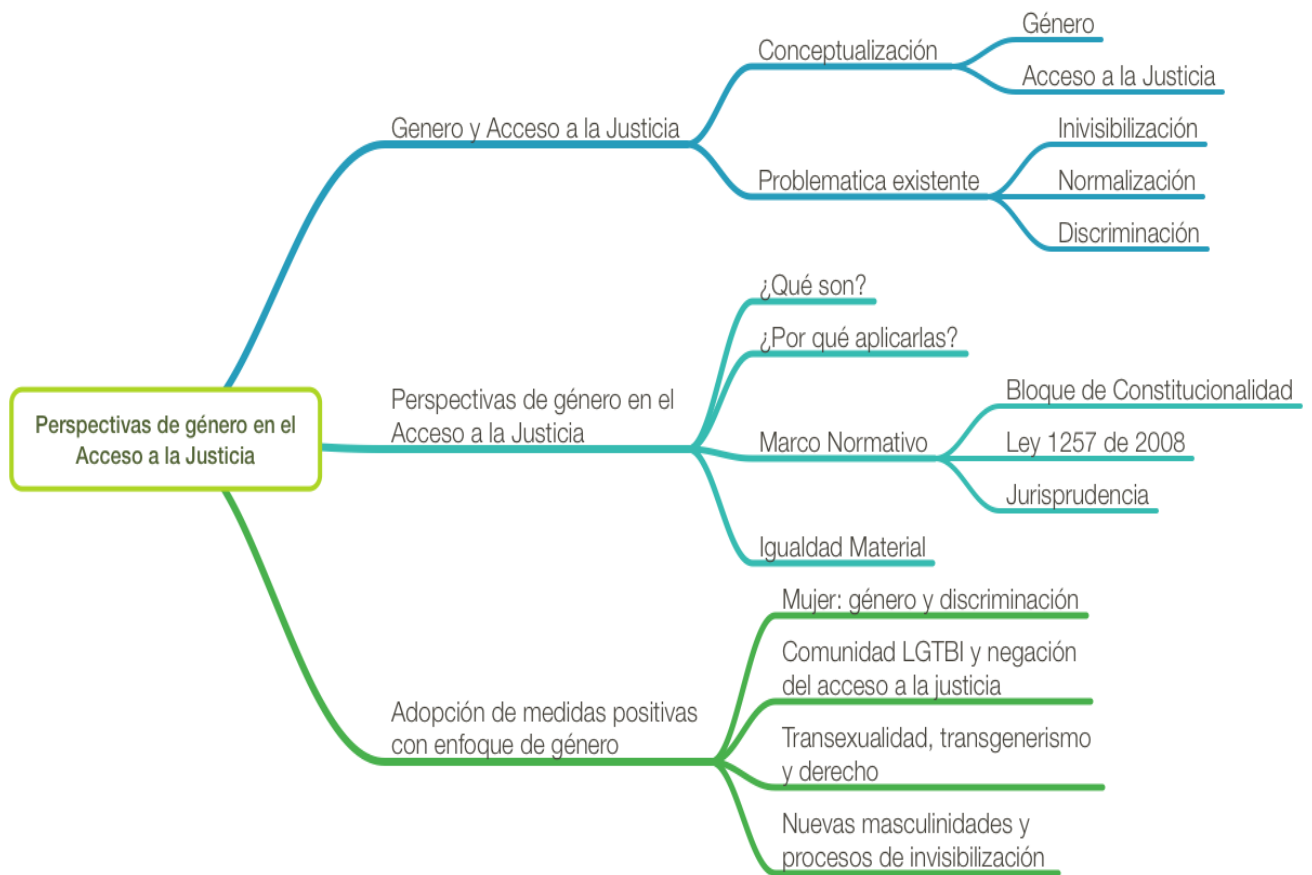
Perspectivas de género en el Acceso a la Justicia

Genero y Acceso a la Justicia

Conceptualización

Género

Acceso a la Justicia

Problematica existente

Inivisibilización

Normalización

Discriminación

Perspectivas de género en el Acceso a la Justicia

¿Qué son?

¿Por qué aplicarlas?

Marco Normativo

Bloque de Constitucionalidad

Ley 1257 de 2008

Jurisprudencia

Igualdad Material

Adopción de medidas positivas con enfoque de género

Mujer: género y discriminación

Comunidad LGTBI y negación del acceso a la justicia

Transexualidad, transgenerismo y derecho

Nuevas masculinidades y procesos de invisibilización